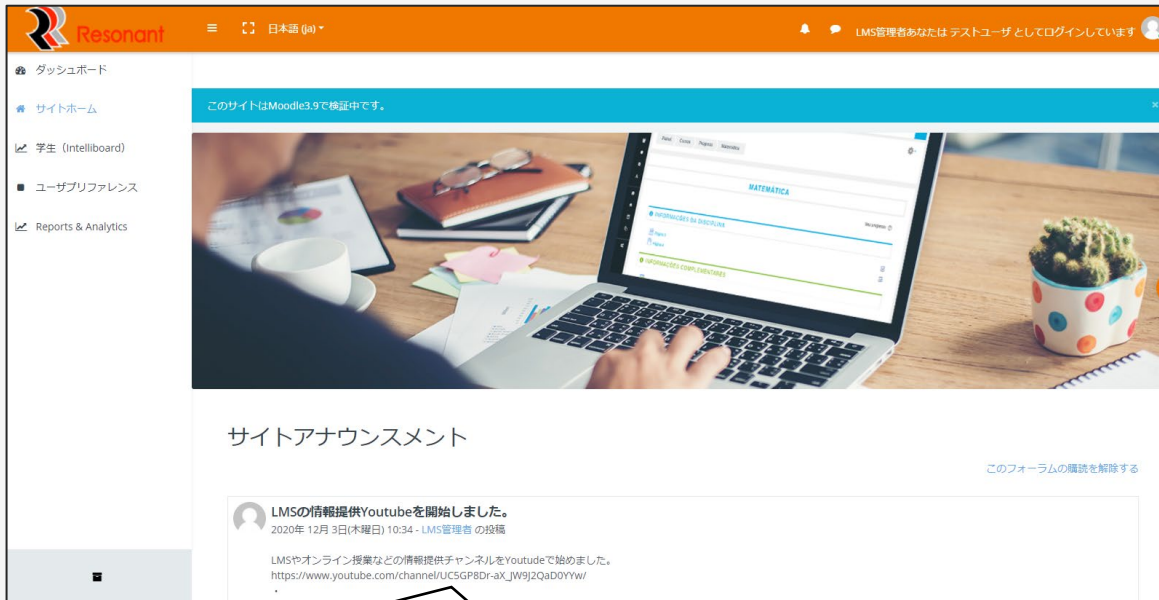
Resonant

日本語 (ja)

LMS管理者あなたは テストユーザ としてログインしています

ダッシュボード

サイトホーム

学生 (Intelliboard)

ユーザプリファレンス

Reports & Analytics

このサイトはMoodle3.9で検証中です。

MATEMÁTICA

INFORMAÇÕES DA DISCIPLINA

INFORMAÇÕES COMPLEMENTARES

サイトアナウンスメント

このフォーラムの購読を解除する

LMSの情報提供Youtubeを開始しました。

2020年 12月 3日(木曜日) 10:34 - LMS管理者 の投稿

LMSやオンライン授業などの情報提供チャンネルをYoutudeで始めました。
https://www.youtube.com/channel/UC5GP8Dr-aX_JW9J2QaD0YYw/